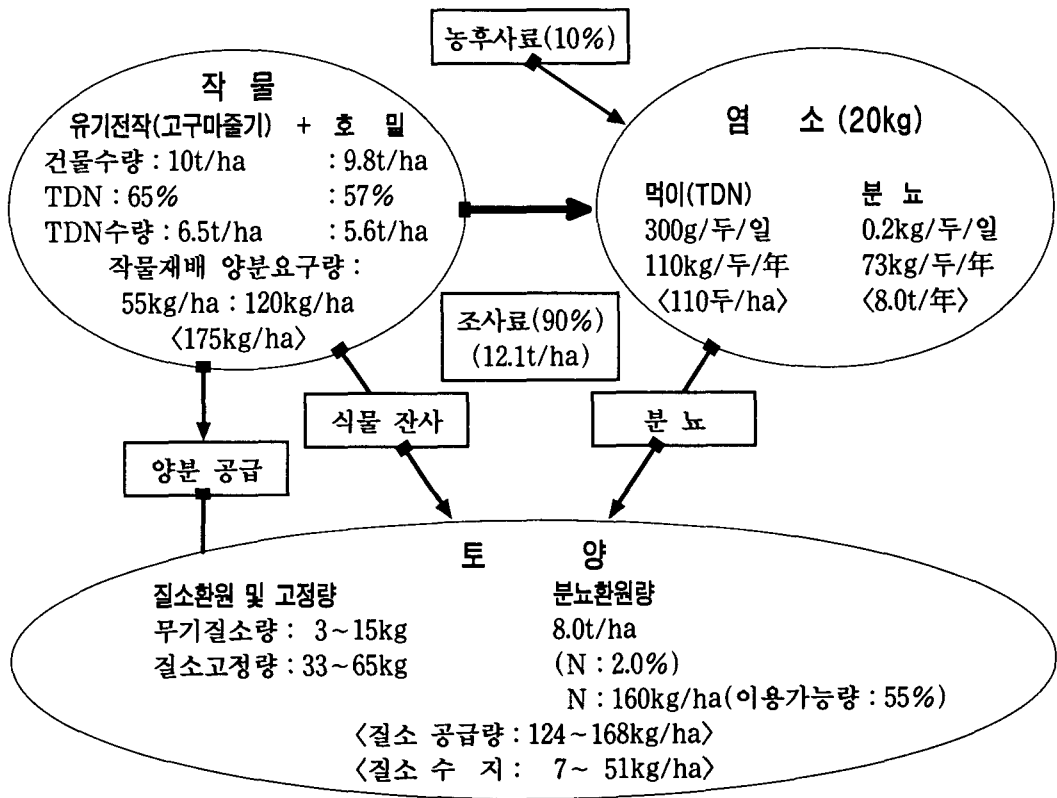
농후사료(10%)

작 물
유기전작(고구마줄기) + 호 밀
건물수량 : 10t/ha : 9.8t/ha
TDN : 65% : 57%
TDN수량 : 6.5t/ha : 5.6t/ha
작물재배 양분요구량 :
55kg/ha : 120kg/ha
〈175kg/ha〉

염 소 (20kg)
먹이(TDN) 분 뇨
300g/두/일 0.2kg/두/일
110kg/두/年 73kg/두/年
〈110두/ha〉 〈8.0t/年〉

조사료(90%)
(12.1t/ha)

식물 잔사

분 뇨

양분 공급

토 양
질소환원 및 고정량
무기질소량 : 3 ~ 15kg
질소고정량 : 33 ~ 65kg
분뇨환원량
8.0t/ha
(N : 2.0%)
N : 160kg/ha(이용가능량 : 55%)
〈질소 공급량 : 124 ~ 168kg/ha〉
〈질소 수 지 : 7 ~ 51kg/ha〉